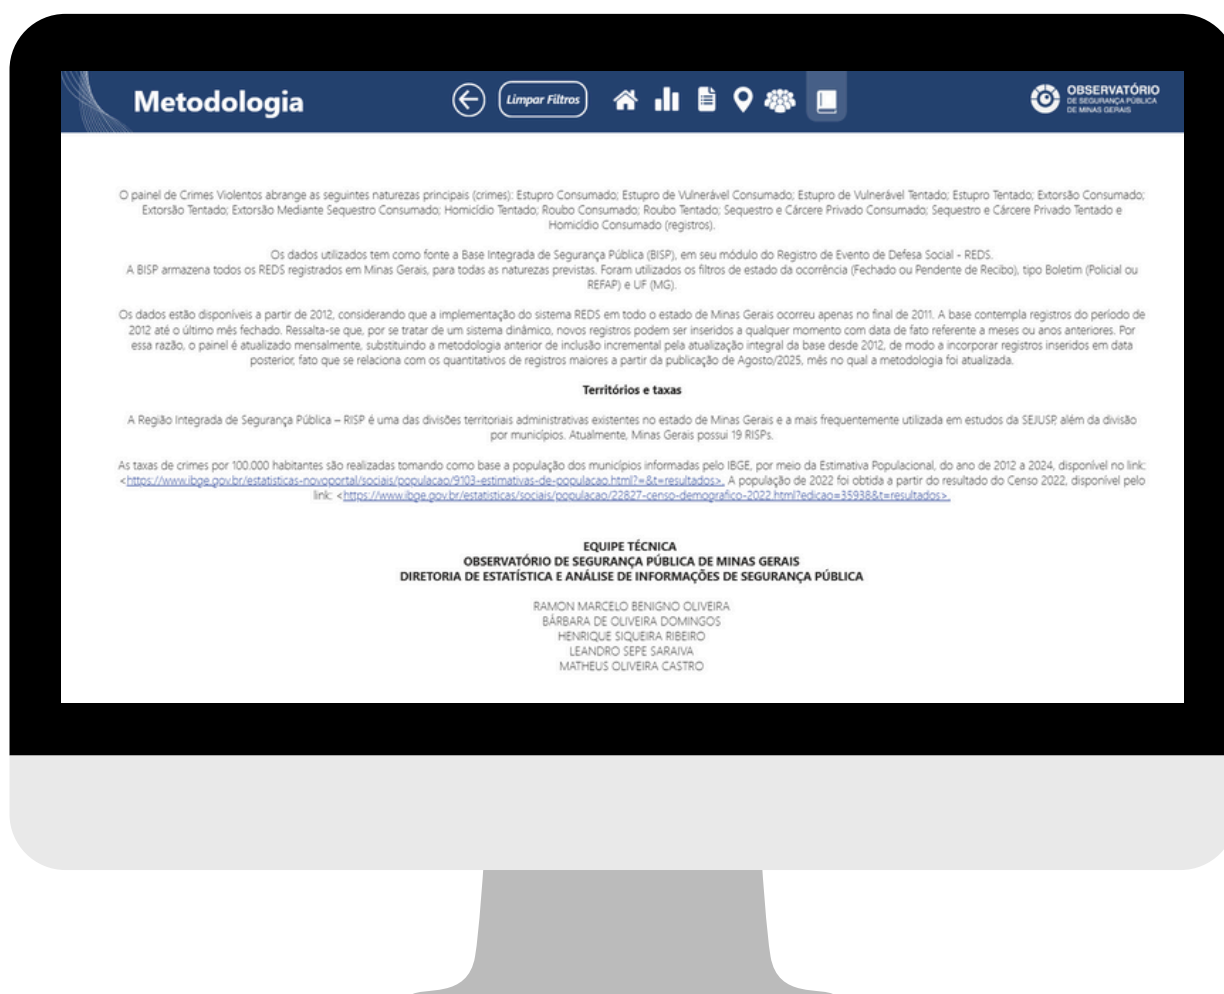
Metodologia

Limpar Filtros

OBSERVATÓRIO
DE SEGURANÇA PÚBLICA
DE MINAS GERAIS

O painel de Crimes Violentos abrange as seguintes naturezas principais (crimes): Estupro Consumado; Estupro de Vulnerável Consumado; Estupro de Vulnerável Tentado; Estupro Tentado; Extorsão Consumado; Extorsão Tentado; Extorsão Mediante Sequestro Consumado; Homicídio Tentado; Roubo Consumado; Roubo Tentado; Sequestro e Cárcere Privado Consumado; Sequestro e Cárcere Privado Tentado e Homicídio Consumado (registros).

Os dados utilizados tem como fonte a Base Integrada de Segurança Pública (BISP), em seu módulo do Registro de Evento de Defesa Social - REDS.
A BISP armazena todos os REDS registrados em Minas Gerais, para todas as naturezas previstas. Foram utilizados os filtros de estado da ocorrência (Fechado ou Pendente de Recibo), tipo Boletim (Policial ou REFAP) e UF (MG).

Os dados estão disponíveis a partir de 2012, considerando que a implementação do sistema REDS em todo o estado de Minas Gerais ocorreu apenas no final de 2011. A base contempla registros do período de 2012 até o último mês fechado. Ressalta-se que, por se tratar de um sistema dinâmico, novos registros podem ser inseridos a qualquer momento com data de fato referente a meses ou anos anteriores. Por essa razão, o painel é atualizado mensalmente, substituindo a metodologia anterior de inclusão incremental pela atualização integral da base desde 2012, de modo a incorporar registros inseridos em data posterior, fato que se relaciona com os quantitativos de registros maiores a partir da publicação de Agosto/2025, mês no qual a metodologia foi atualizada.

Territórios e taxas

A Região Integrada de Segurança Pública – RISP é uma das divisões territoriais administrativas existentes no estado de Minas Gerais e a mais frequentemente utilizada em estudos da SEJUSP, além da divisão por municípios. Atualmente, Minas Gerais possui 19 RISPs.

As taxas de crimes por 100.000 habitantes são realizadas tomando como base a população dos municípios informadas pelo IBGE, por meio da Estimativa Populacional, do ano de 2012 a 2024, disponível no link: <https://www.ibge.gov.br/estatisticas-novoportal/sociais/populacao/9103-estimativas-de-populacao.html?=&t=resultados>. A população de 2022 foi obtida a partir do resultado do Censo 2022, disponível pelo link: <https://www.ibge.gov.br/estatisticas/sociais/populacao/22827-censo-demografico-2022.html?edicao=35938&t=resultados>.

EQUIPE TÉCNICA
OBSERVATÓRIO DE SEGURANÇA PÚBLICA DE MINAS GERAIS
DIRETORIA DE ESTATÍSTICA E ANÁLISE DE INFORMAÇÕES DE SEGURANÇA PÚBLICA

RAMON MARCELO BENIGNO OLIVEIRA
BÁRBARA DE OLIVEIRA DOMINGOS
HENRIQUE SIQUEIRA RIBEIRO
LEANDRO SEPE SARAIVA
MATHEUS OLIVEIRA CASTRO